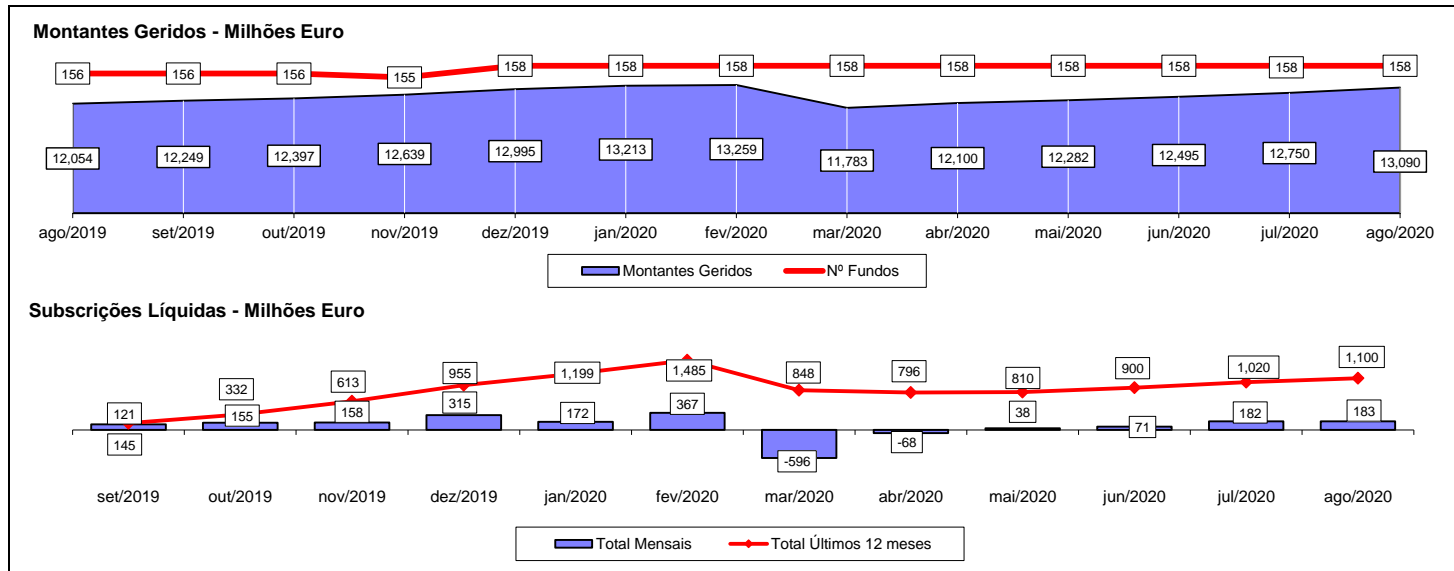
Montantes Geridos - Milhões Euro

156 156 156 155 158 158 158 158 158 158 158 158 158

12,054 12,249 12,397 12,639 12,995 13,213 13,259 11,783 12,100 12,282 12,495 12,750 13,090

ago/2019 set/2019 out/2019 nov/2019 dez/2019 jan/2020 fev/2020 mar/2020 abr/2020 mai/2020 jun/2020 jul/2020 ago/2020

Montantes Geridos
Nº Fundos

Subscrições Líquidas - Milhões Euro

121 332 613 955 1,199 1,485 848 796 810 900 1,020 1,100

145 155 158 315 172 367 -596 -68 38 71 182 183

set/2019 out/2019 nov/2019 dez/2019 jan/2020 fev/2020 mar/2020 abr/2020 mai/2020 jun/2020 jul/2020 ago/2020

Total Mensais
Total Últimos 12 meses